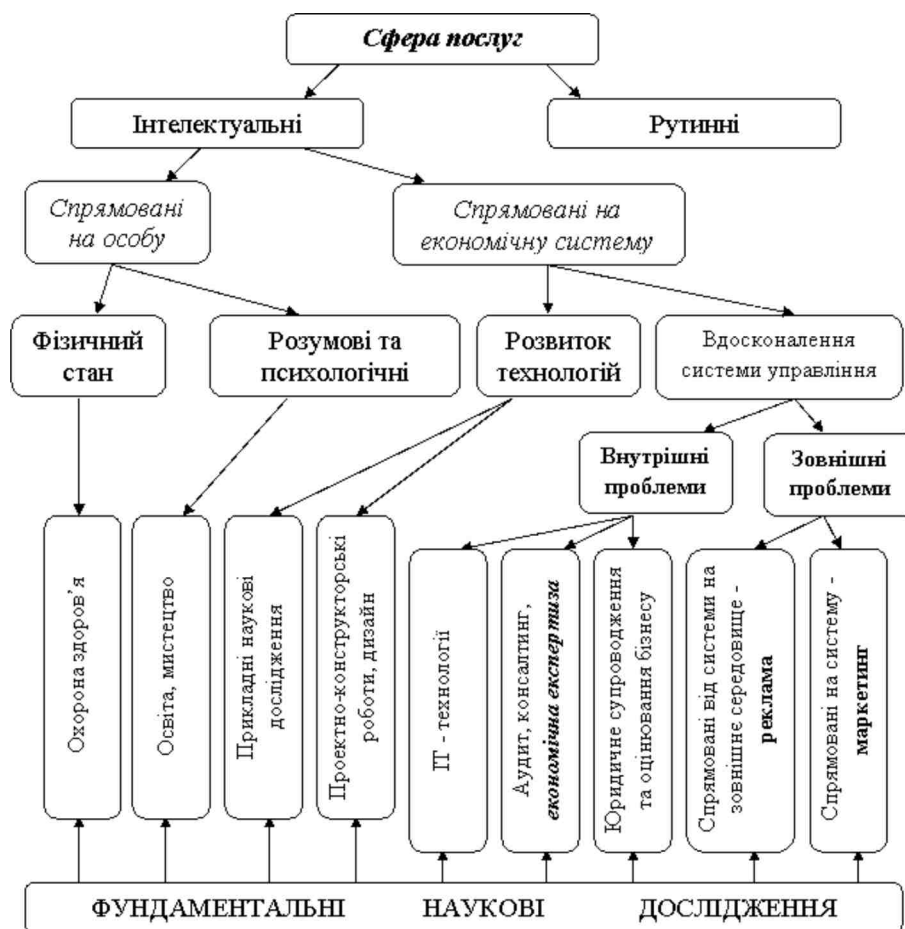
Сфера послуг

Інтелектуальні

Рутинні

Спрямовані на особу

Спрямовані на економічну систему

Фізичний стан

Розумові та психологічні

Розвиток технологій

Вдосконалення системи управління

Внутрішні проблеми

Зовнішні проблеми

Охорона здоров'я

Освіта, мистецтво

Прикладні наукові дослідження

Проектно-конструкторські роботи, дизайн

IT - технології

Аудит, консалтинг, економічна експертиза

Юридичне супроводження та оцінювання бізнесу

Спрямовані від системи на зовнішнє середовище - реклама

Спрямовані на систему - маркетинг

ФУНДАМЕНТАЛЬНІ НАУКОВІ ДОСЛІДЖЕННЯ